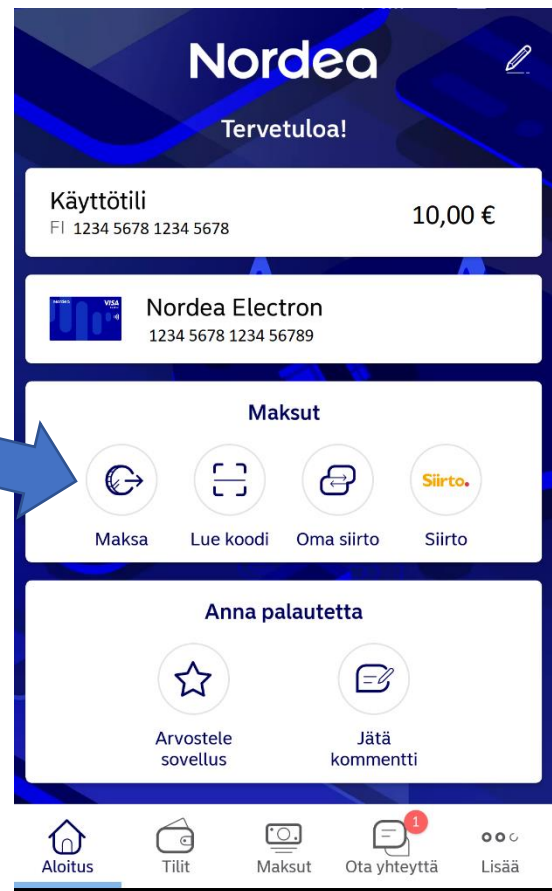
Nordea

Tervetuloa!

Käyttötili
FI 1234 5678 1234 5678

10,00 €

VISA

Nordea Electron
1234 5678 1234 56789

Maksut

Siirto.

Maksa
Lue koodi
Oma siirto
Siirto

Anna palautetta

Arvostele sovellus

Jätä kommentti

1

Aloitus
Tilit
Maksut
Ota yhteyttä
Lisää